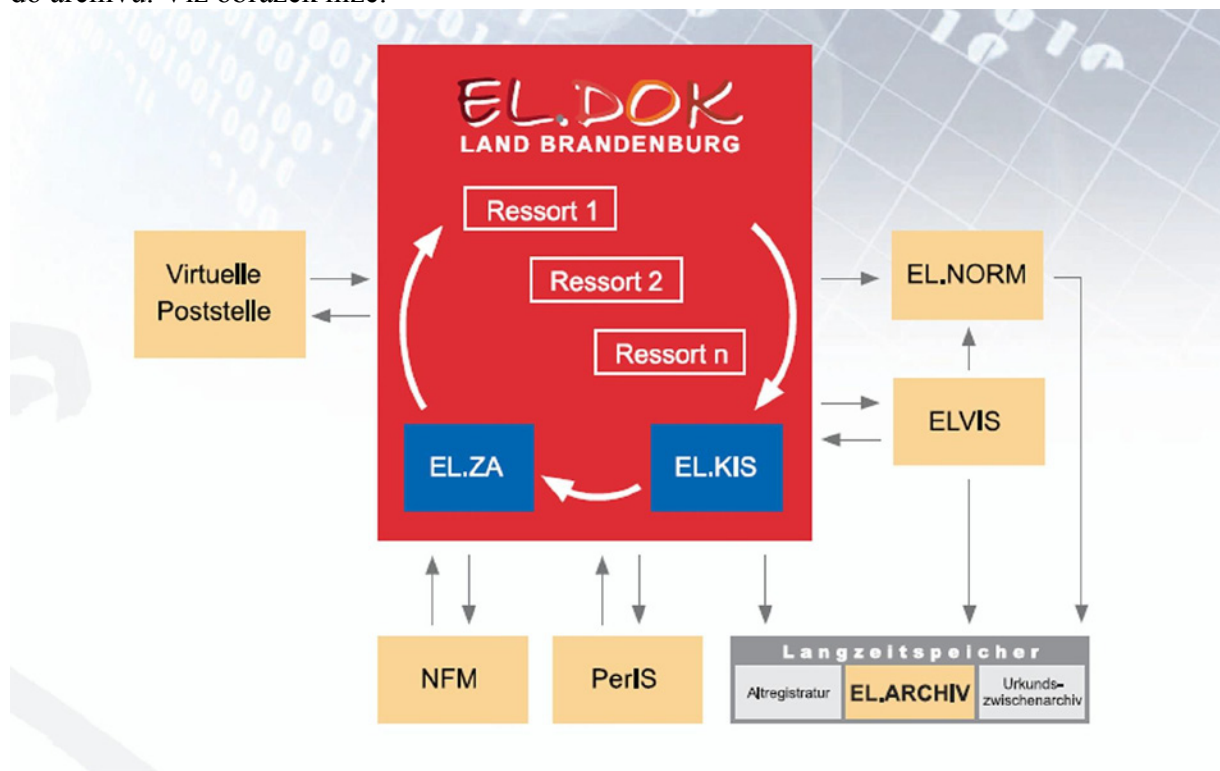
do archivu. Viz obrázek níže.

EL.DOK
LAND BRANDENBURG

Ressort 1
Ressort 2
Ressort n

Virtuelle Poststelle

EL.NORM

ELVIS

EL.ZA

EL.KIS

NFM

PerIS

Langzeitspeicher
Altregistratur
EL.ARCHIV
Urkunds-zwischenarchiv